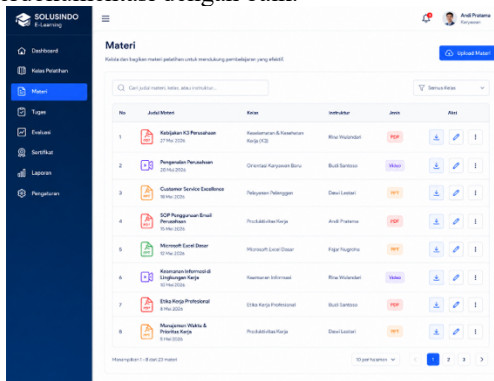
SOLUSINDO
E-Learning

Dashboard
Kelas Pelatihan
Materi
Tugas
Evaluasi
Sertifikat
Laporan
Pengaturan

Andi Pratama
Karyawan

Materi
Kelola dan bagikan materi pelatihan untuk mendukung pembelajaran yang efektif.

Upload Materi

Cari judul materi, kelas, atau instruktur...

Semua Jenis

| No. | Judul Materi | Kelas | Instruktur | Jenis | Aksi |
|---|---|---|---|---|---|
| 1 | Kebijakan K3 Perusahaan 27 Mei 2026 | Keselamatan & Kesehatan Kerja (K3) | Rina Wulandari | PDF | |
| 2 | Pengenalan Perusahaan 20 Mei 2026 | Orientasi Karyawan Baru | Budi Santoso | Video | |
| 3 | Customer Service Excellence 18 Mei 2026 | Pelayanan Pelanggan | Dewi Lestari | PPT | |
| 4 | SOP Penggunaan Email Perusahaan 15 Mei 2026 | Produktivitas Kerja | Andi Pratama | PDF | |
| 5 | Microsoft Excel Dasar 12 Mei 2026 | Microsoft Excel Dasar | Fajar Nugraha | PPT | |
| 6 | Keamanan Informasi di Lingkungan Kerja 10 Mei 2026 | Keamanan Informasi | Rina Wulandari | Video | |
| 7 | Etika Kerja Profesional 8 Mei 2026 | Etika Kerja Profesional | Budi Santoso | PDF | |
| 8 | Manajemen Waktu & Prioritas Kerja 5 Mei 2026 | Produktivitas Kerja | Dewi Lestari | PPT | |

Menampilkan 1 - 8 dari 23 materi

10 per halaman

1 2 3